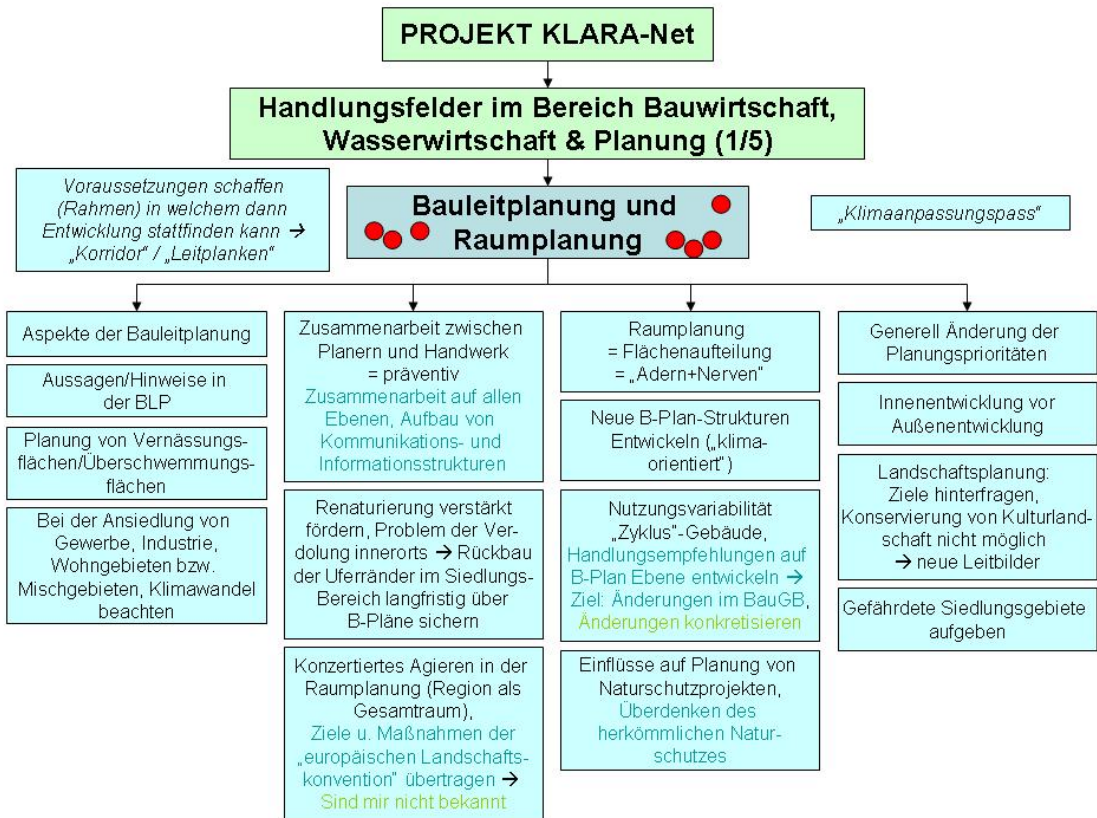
PROJEKT KLARA-Net

Handlungsfelder im Bereich Bauwirtschaft, Wasserwirtschaft & Planung (1/5)

Voraussetzungen schaffen (Rahmen) in welchem dann Entwicklung stattfinden kann → „Korridor" / „Leitplanken"

Bauleitplanung und Raumplanung

„Klimaanpassungspass"

Aspekte der Bauleitplanung

Aussagen/Hinweise in der BLP

Planung von Vernässungsflächen/Überschwemmungsflächen

Bei der Ansiedlung von Gewerbe, Industrie, Wohngebieten bzw. Mischgebieten, Klimawandel beachten

Zusammenarbeit zwischen Planern und Handwerk = präventiv Zusammenarbeit auf allen Ebenen, Aufbau von Kommunikations- und Informationsstrukturen

Renaturierung verstärkt fördern, Problem der Verdolung innerorts → Rückbau der Uferränder im Siedlungs-Bereich langfristig über B-Pläne sichern

Konzertiertes Agieren in der Raumplanung (Region als Gesamtraum), Ziele u. Maßnahmen der „europäischen Landschaftskonvention" übertragen → Sind mir nicht bekannt

Raumplanung = Flächenaufteilung = „Adern+Nerven"

Neue B-Plan-Strukturen Entwickeln („klimaorientiert")

Nutzungsvariabilität „Zyklus"-Gebäude, Handlungsempfehlungen auf B-Plan Ebene entwickeln → Ziel: Änderungen im BauGB, Änderungen konkretisieren

Einflüsse auf Planung von Naturschutzprojekten, Überdenken des herkömmlichen Naturschutzes

Generell Änderung der Planungsprioritäten

Innenentwicklung vor Außenentwicklung

Landschaftsplanung: Ziele hinterfragen, Konservierung von Kulturlandschaft nicht möglich → neue Leitbilder

Gefährdete Siedlungsgebiete aufgeben